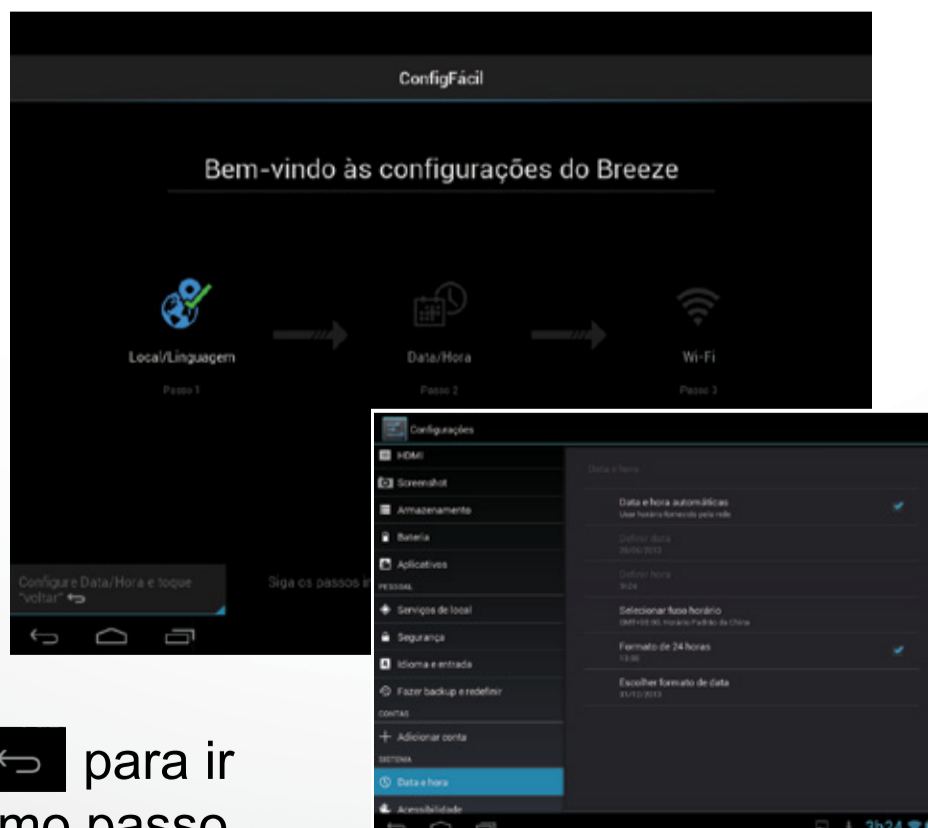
ConfigFácil

Bem-vindo às configurações do Breeze

Local/Linguagem
Passo 1

Data/Hora
Passo 2

Wi-Fi
Passo 3

Configure Data/Hora e toque "voltar"

Siga os passos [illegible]

Configurações

HDMI
Screenshot
Armazenamento
Bateria
Aplicativos
PESSOAL
Serviços de local
Segurança
Idioma e entrada
Fazer backup e redefinir
CONTAS
+ Adicionar conta
SISTEMA
Data e hora
Acessibilidade

Data e hora

Data e hora automáticas
Usar horário fornecido pela rede

Definir data
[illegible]

Definir hora
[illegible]

Selecionar fuso horário
GMT+08:00, Horário Padrão da China

Formato de 24 horas
13:00

Escolher formato de data
31/12/2013

3h24

para ir
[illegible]mo passo